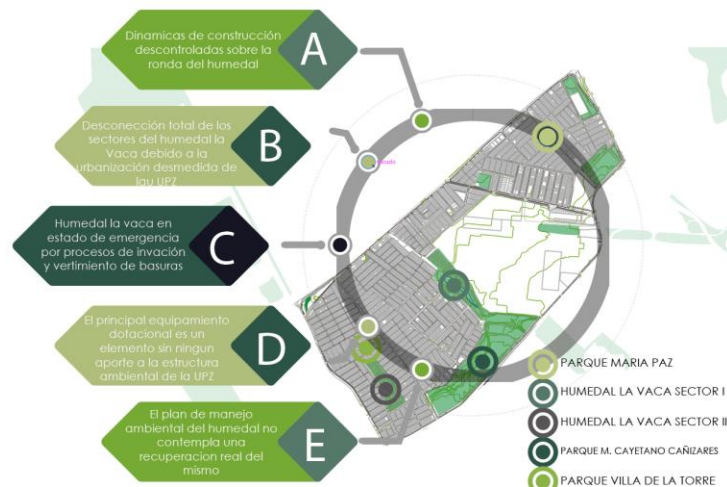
Dinamicas de construcción descontroladas sobre la ronda del humedal

A

Desconeción total de los sectores del humedal la Vaca debido a la urbanización desmedida de lau UPZ

B

Humedal la vaca en estado de emergencia por procesos de invación y vertimiento de basuras

C

El principal equipamiento dotacional es un elemento sin ningun aporte a la estructura ambiental de la UPZ

D

El plan de manejo ambiental del humedal no contempla una recuperacion real del mismo

E

PARQUE MARIA PAZ

HUMEDAL LA VACA SECTOR I

HUMEDAL LA VACA SECTOR II

PARQUE M. CAYETANO CAÑIZARES

PARQUE VILLA DE LA TORRE